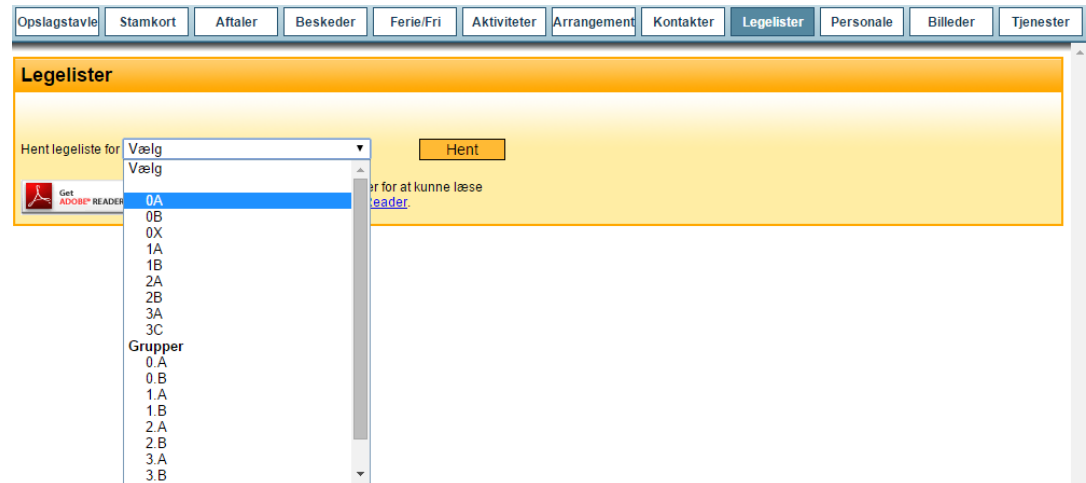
Opslagstavle Stamkort Aftaler Beskeder Ferie/Fri Aktiviteter Arrangement Kontakter Legelister Personale Billeder Tjenester

Legelister

Hent legeliste for Vælg

Hent

Get ADOBE® READER

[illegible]er for at kunne læse
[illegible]Reader.

Vælg

0A
0B
0X
1A
1B
2A
2B
3A
3C
Grupper
0.A
0.B
1.A
1.B
2.A
2.B
3.A
3.B